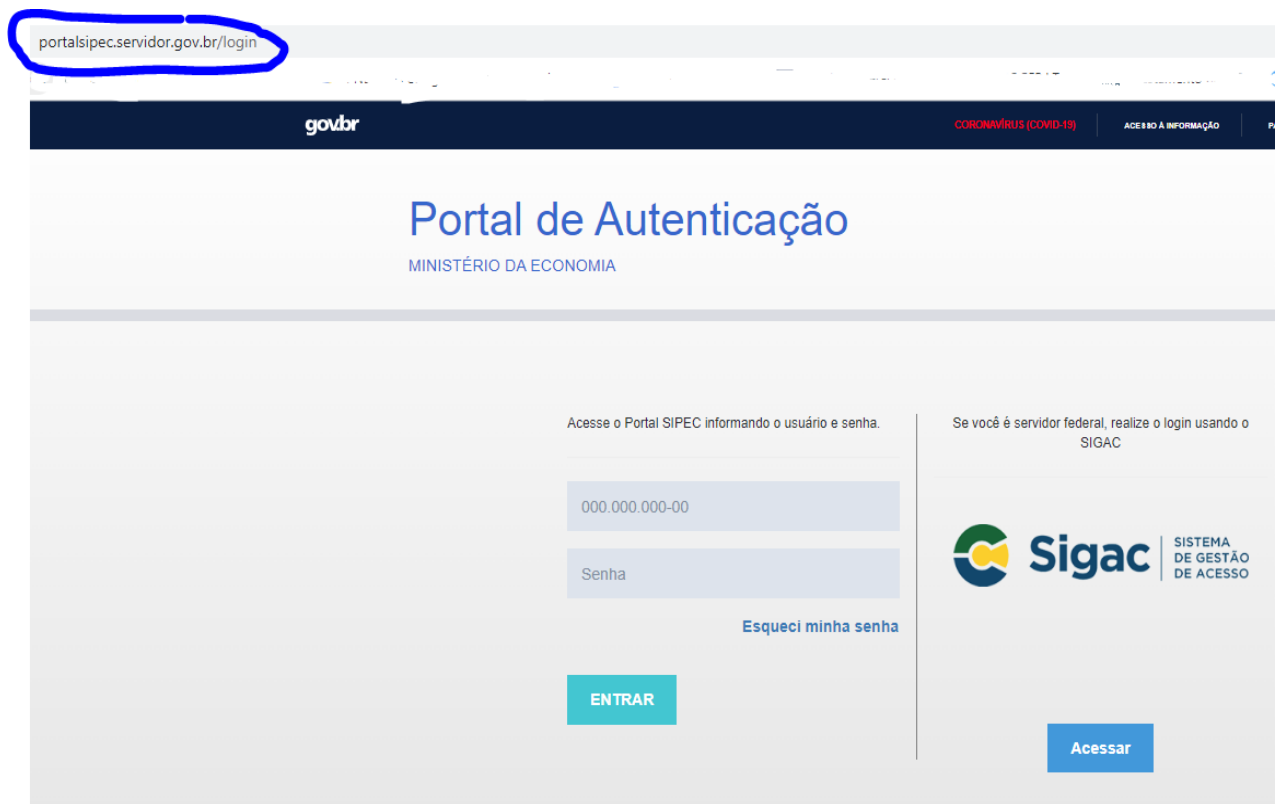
portalsipec.servidor.gov.br/login

gov.br

CORONAVÍRUS (COVID-19)

ACESSO À INFORMAÇÃO

Portal de Autenticação

MINISTÉRIO DA ECONOMIA

Acesse o Portal SIPEC informando o usuário e senha.

000.000.000-00

Senha

Esqueci minha senha

ENTRAR

Se você é servidor federal, realize o login usando o SIGAC

Sigac SISTEMA DE GESTÃO DE ACESSO

Acessar